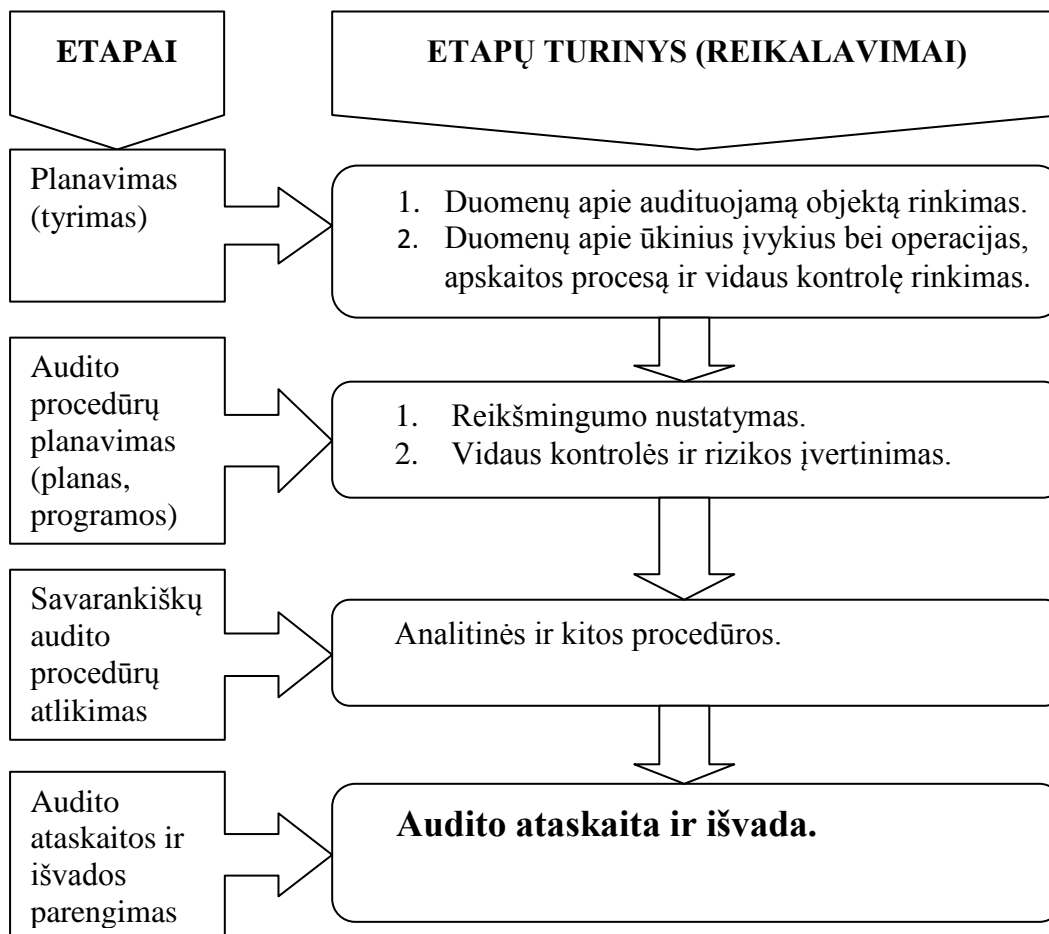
ETAPAI

ETAPŲ TURINYS (REIKALAVIMAI)

Planavimas (tyrimas)

1. Duomenų apie audituojamą objektą rinkimas.
2. Duomenų apie ūkinius įvykius bei operacijas, apskaitos procesą ir vidaus kontrolę rinkimas.

Audito procedūrų planavimas (planas, programos)

1. Reikšmingumo nustatymas.
2. Vidaus kontrolės ir rizikos įvertinimas.

Savarankiškų audito procedūrų atlikimas

Analitinės ir kitos procedūros.

Audito ataskaitos ir išvados parengimas

Audito ataskaita ir išvada.